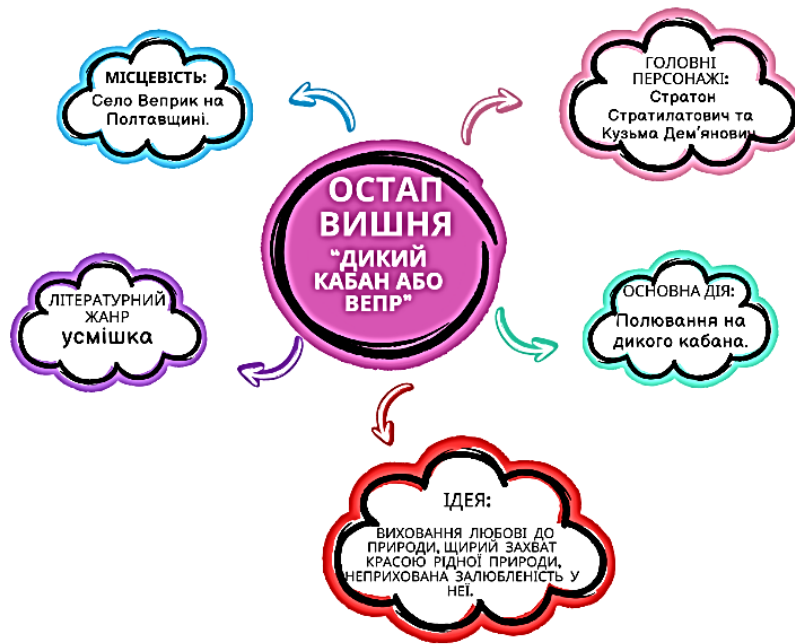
ОСТАП ВИШНЯ
"ДИКИЙ КАБАН АБО ВЕПР"

МІСЦЕВІСТЬ:
Село Веприк на Полтавщині.

ГОЛОВНІ ПЕРСОНАЖІ:
Стратон Стратилатович та Кузьма Дем'янович

ЛІТЕРАТУРНИЙ ЖАНР
усмішка

ОСНОВНА ДІЯ:
Полювання на дикого кабана.

ІДЕЯ:
ВИХОВАННЯ ЛЮБОВІ ДО ПРИРОДИ, ЩИРИЙ ЗАХВАТ КРАСОЮ РІДНОЇ ПРИРОДИ, НЕПРИХОВАНА ЗАЛЮБЛЕНІСТЬ У НЕЇ.